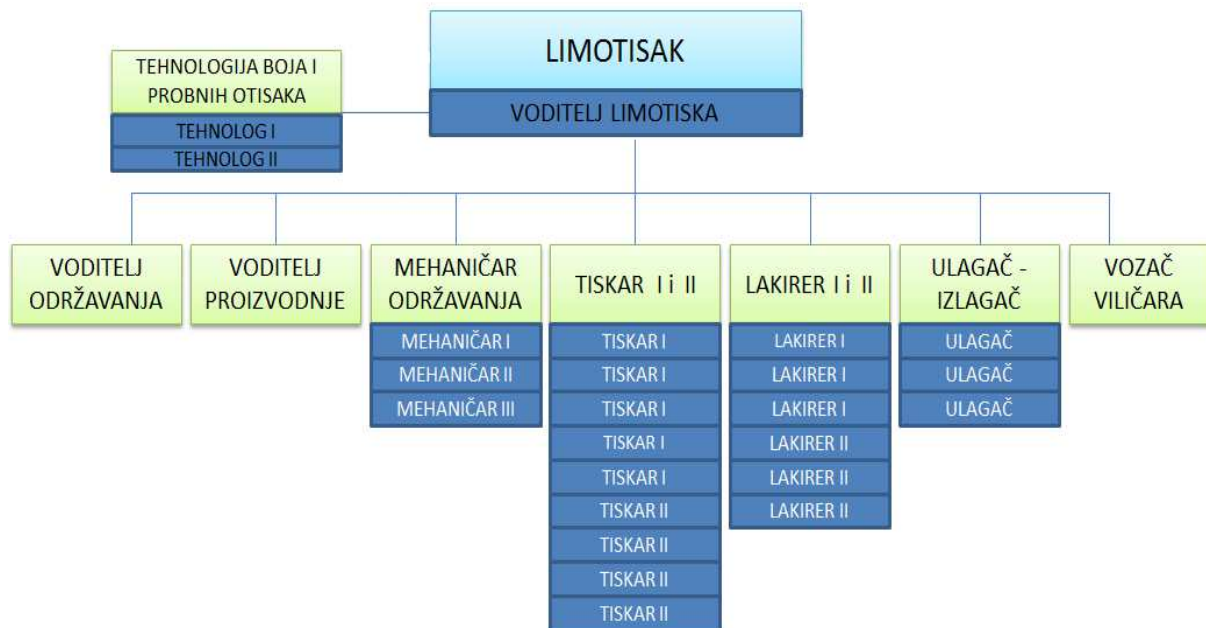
LIMOTISAK

VODITELJ LIMOTISKA

TEHNOLOGIJA BOJA I PROBNIH OTISAKA

TEHNOLOG I

TEHNOLOG II

VODITELJ ODRŽAVANJA

VODITELJ PROIZVODNJE

MEHANIČAR ODRŽAVANJA

MEHANIČAR I

MEHANIČAR II

MEHANIČAR III

TISKAR I i II

TISKAR I

TISKAR I

TISKAR I

TISKAR I

TISKAR I

TISKAR II

TISKAR II

TISKAR II

TISKAR II

LAKIRER I i II

LAKIRER I

LAKIRER I

LAKIRER I

LAKIRER II

LAKIRER II

LAKIRER II

ULAGAČ - IZLAGAČ

ULAGAČ

ULAGAČ

ULAGAČ

VOZAČ VILIČARA